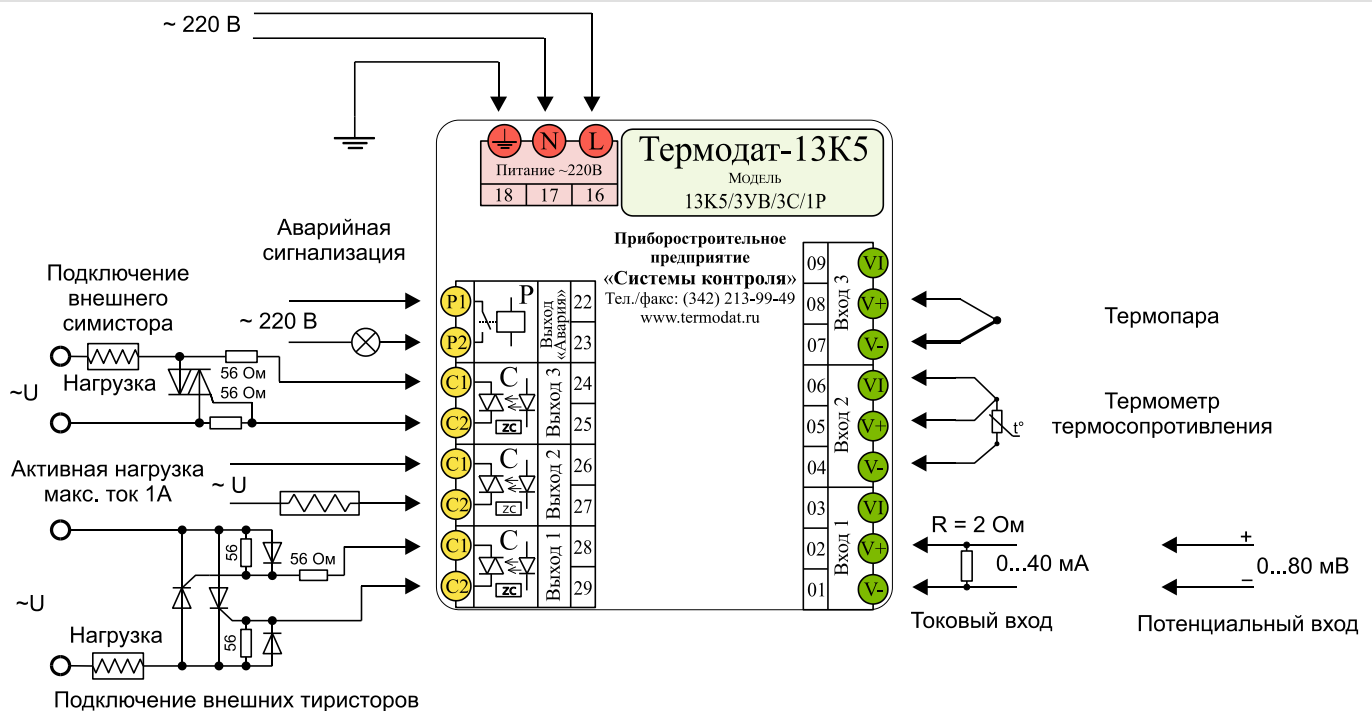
~ 220 В

Питание ~220В
18 17 16
N L

Термодат-13К5
Модель
13К5/3УВ/3С/1Р

Аварийная сигнализация

Подключение внешнего симистора

~ 220 В

Нагрузка

56 Ом
56 Ом

~U

Активная нагрузка макс. ток 1А

~ U

56
56 Ом

~U

56

Нагрузка

Подключение внешних тиристоров

Приборостроительное предприятие
«Системы контроля»
Тел./факс: (342) 213-99-49
www.termodat.ru

P1
P2
C1
C2
C1
C2
C1
C2

P
Выход «Авария»
22
23
C
Выход 3
24
25
ZC
C
Выход 2
26
27
ZC
C
Выход 1
28
29
ZC

09
08
07
Вход 3
VI
V+
V-

06
05
04
Вход 2
VI
V+
V-

03
02
01
Вход 1
VI
V+
V-

Термопара

Термометр термосопротивления

t°

R = 2 Ом
0...40 мА
Токовый вход

+
–
0...80 мВ
Потенциальный вход